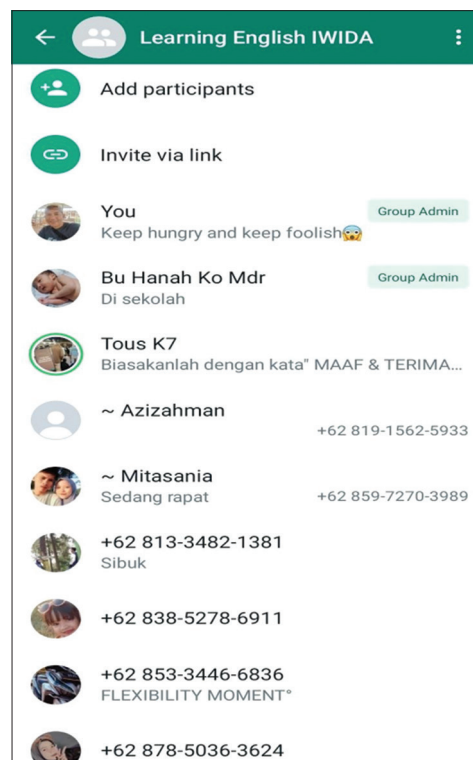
Learning English IWIDA

Add participants

Invite via link

You
Keep hungry and keep foolish😱
Group Admin

Bu Hanah Ko Mdr
Di sekolah
Group Admin

Tous K7
Biasakanlah dengan kata" MAAF & TERIMA...

~ Azizahman
+62 819-1562-5933

~ Mitasania
Sedang rapat
+62 859-7270-3989

+62 813-3482-1381
Sibuk

+62 838-5278-6911

+62 853-3446-6836
FLEXIBILITY MOMENT°

+62 878-5036-3624